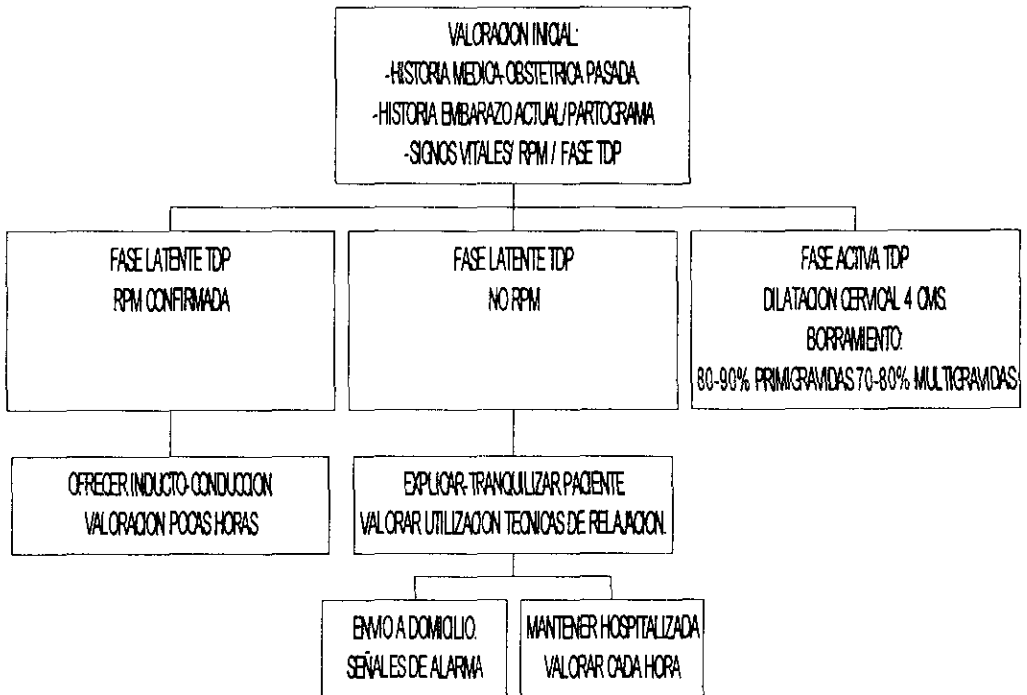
VALORACION INICIAL:
-HISTORIA MEDICA-OBSTETRICA PASADA
-HISTORIA EMBARAZO ACTUAL/PARTOGRAMA
-SIGNOS VITALES/ RPM / FASE TDP

FASE LATENTE TDP
RPM CONFIRMADA

FASE LATENTE TDP
NO RPM

FASE ACTIVA TDP
DILATACION CERVICAL 4 CMS.
BORRAMIENTO:
80-90% PRIMIGRAVIDAS 70-80% MULTIGRAVIDAS.

OFRECER INDUCTO-CONDUCCION
VALORACION POCAS HORAS

EXPLICAR-TRANQUILIZAR PACIENTE
VALORAR UTILIZACION TECNICAS DE RELAJACION.

ENVIO A DOMICILIO.
SEÑALES DE ALARMA

MANTENER HOSPITALIZADA
VALORAR CADA HORA